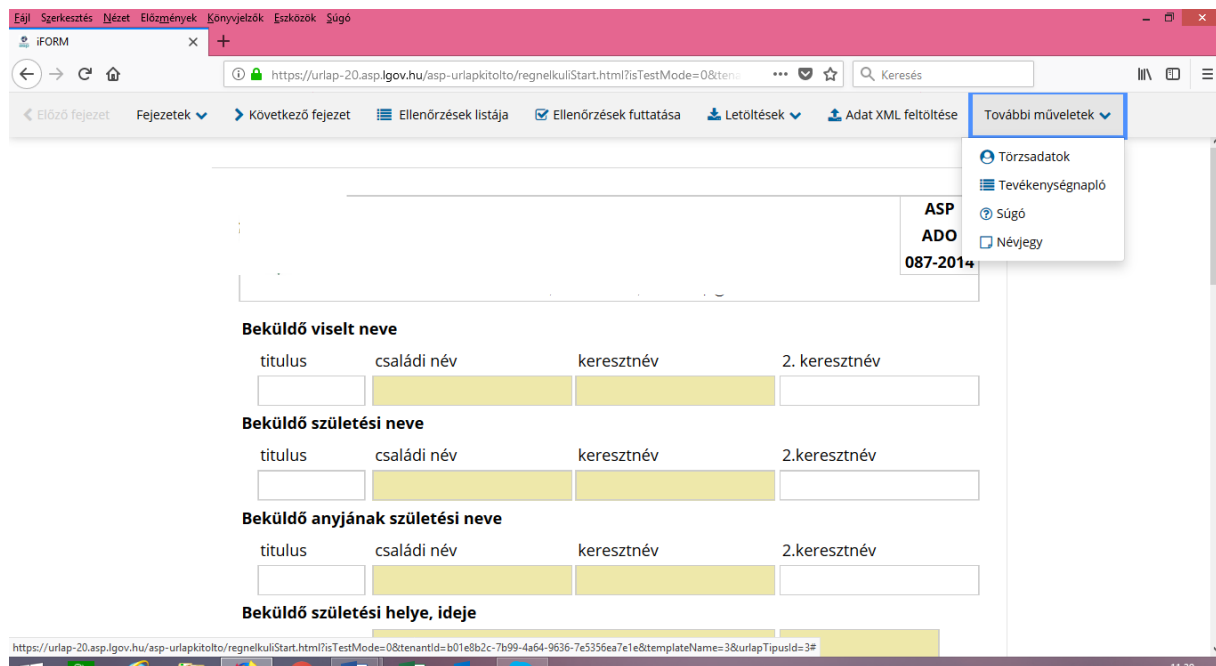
Fájl Szerkesztés Nézet Előzmények Könyvjelzők Eszközök Súgó

iFORM

https://urlap-20.asp.lgov.hu/asp-urlapkitolto/regnelkuliStart.html?isTestMode=0&tena

Keresés

Előző fejezet Fejezetek Következő fejezet Ellenőrzések listája Ellenőrzések futtatása Letöltések Adat XML feltöltése További műveletek

Törzsadatok
Tevékenységnapló
Súgó
Névjegy

ASP
ADO
087-2014

Beküldő viselt neve

titulus családi név keresztnév 2. keresztnév

Beküldő születési neve

titulus családi név keresztnév 2.keresztnév

Beküldő anyjának születési neve

titulus családi név keresztnév 2.keresztnév

Beküldő születési helye, ideje

https://urlap-20.asp.lgov.hu/asp-urlapkitolto/regnelkuliStart.html?isTestMode=0&tenantId=b01e8b2c-7b99-4a64-9636-7e5356ea7e1e&templateName=3&urlapTipusId=3#